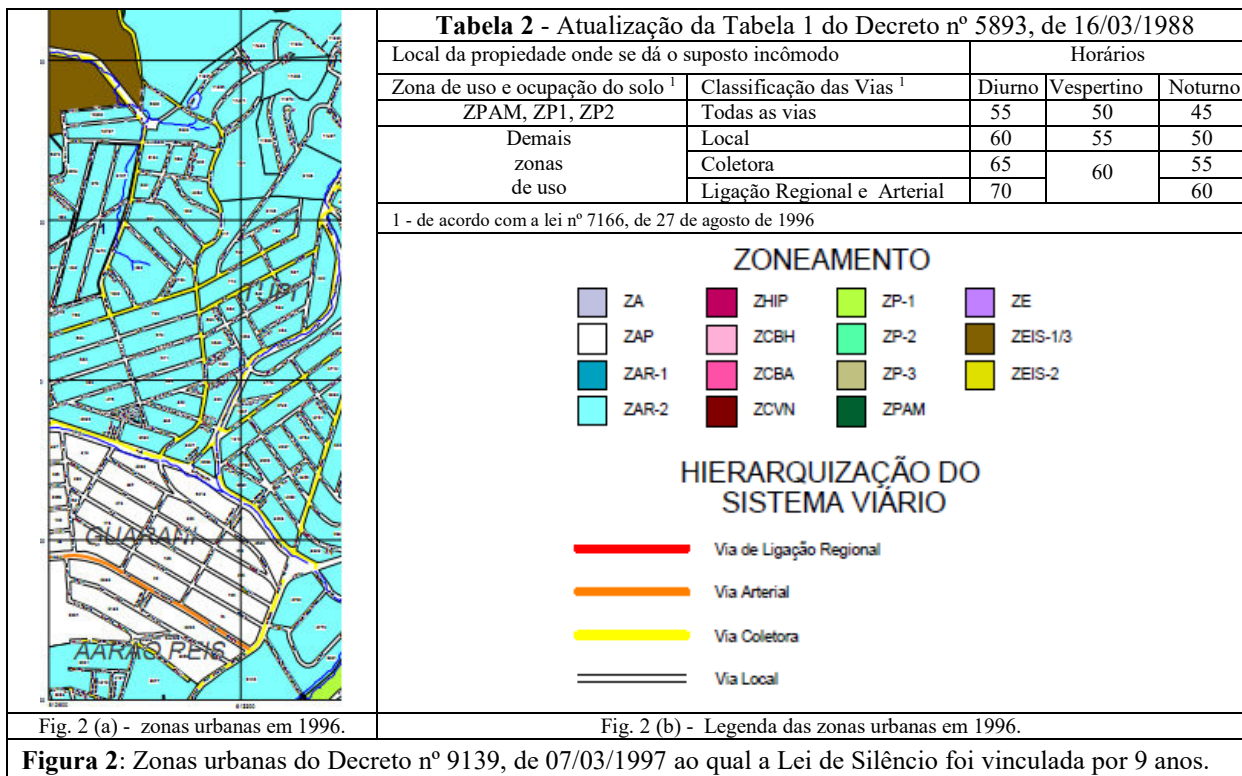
**Tabela 2** - Atualização da Tabela 1 do Decreto nº 5893, de 16/03/1988

| Local da propiedade onde se dá o suposto incômodo | | Horários | | |
|---|---|---|---|---|
| Zona de uso e ocupação do solo $^1$ | Classificação das Vias $^1$ | Diurno | Vespertino | Noturno |
| ZPAM, ZP1, ZP2 | Todas as vias | 55 | 50 | 45 |
| Demais zonas de uso | Local | 60 | 55 | 50 |
| | Coletora | 65 | 60 | 55 |
| | Ligação Regional e Arterial | 70 | | 60 |

1 - de acordo com a lei nº 7166, de 27 de agosto de 1996

ZONEAMENTO

ZA
ZAP
ZAR-1
ZAR-2
ZHIP
ZCBH
ZCBA
ZCVN
ZP-1
ZP-2
ZP-3
ZPAM
ZE
ZEIS-1/3
ZEIS-2

HIERARQUIZAÇÃO DO SISTEMA VIÁRIO

Via de Ligação Regional
Via Arterial
Via Coletora
Via Local

GUARANI
AARÃO REIS

Fig. 2 (a) - zonas urbanas em 1996.

Fig. 2 (b) - Legenda das zonas urbanas em 1996.

**Figura 2**: Zonas urbanas do Decreto nº 9139, de 07/03/1997 ao qual a Lei de Silêncio foi vinculada por 9 anos.